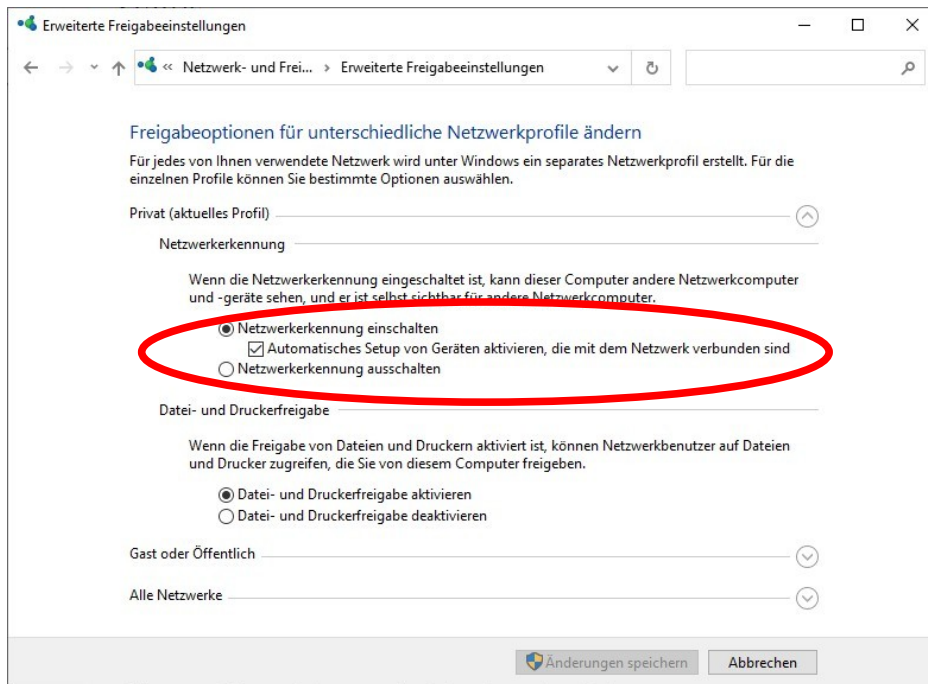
Erweiterte Freigabeeinstellungen

« Netzwerk- und Frei... › Erweiterte Freigabeeinstellungen

Freigabeoptionen für unterschiedliche Netzwerkprofile ändern

Für jedes von Ihnen verwendete Netzwerk wird unter Windows ein separates Netzwerkprofil erstellt. Für die einzelnen Profile können Sie bestimmte Optionen auswählen.

Privat (aktuelles Profil)

Netzwerkerkennung

Wenn die Netzwerkerkennung eingeschaltet ist, kann dieser Computer andere Netzwerkcomputer und -geräte sehen, und er ist selbst sichtbar für andere Netzwerkcomputer.

Netzwerkerkennung einschalten

Automatisches Setup von Geräten aktivieren, die mit dem Netzwerk verbunden sind

Netzwerkerkennung ausschalten

Datei- und Druckerfreigabe

Wenn die Freigabe von Dateien und Druckern aktiviert ist, können Netzwerkbenutzer auf Dateien und Drucker zugreifen, die Sie von diesem Computer freigeben.

Datei- und Druckerfreigabe aktivieren

Datei- und Druckerfreigabe deaktivieren

Gast oder Öffentlich

Alle Netzwerke

Änderungen speichern

Abbrechen